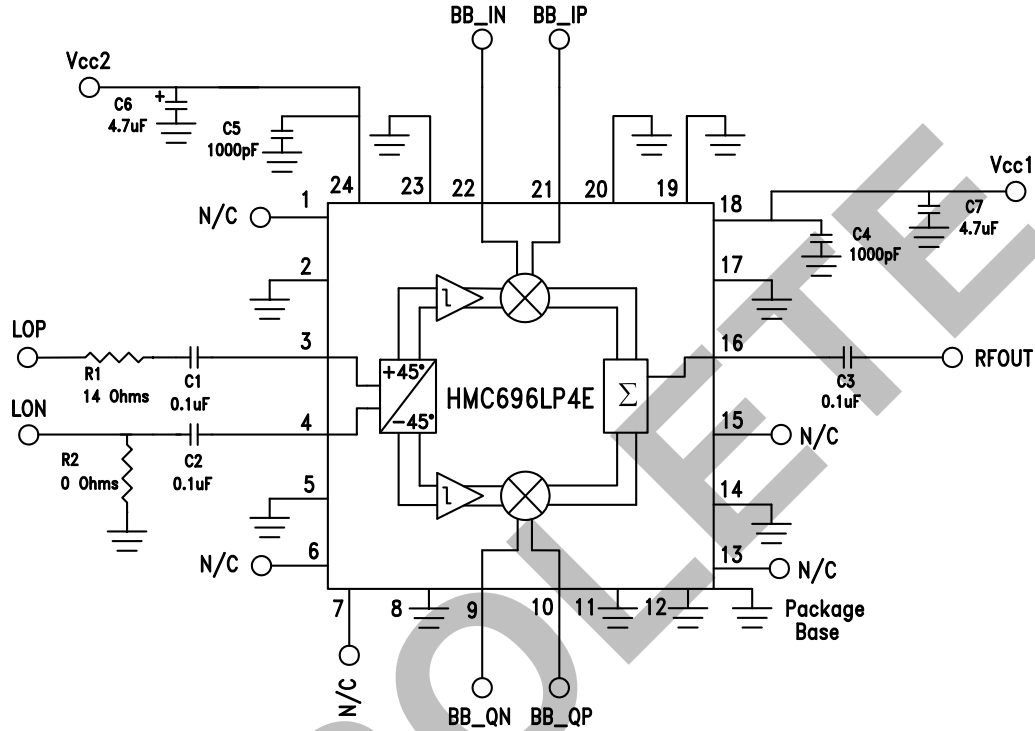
BB_IN BB_IP

Vcc2

C6 4.7uF

C5 1000pF

24 23 22 21 20 19

Vcc1

18

C7 4.7uF

C4 1000pF

N/C 1

2

17

LOP

3

R1 14 Ohms

C1 0.1uF

+45°

HMC696LP4E

$\Sigma$

16

RFOUT

C3 0.1uF

LON

4

-45°

R2 0 Ohms

C2 0.1uF

15 N/C

5

14

N/C 6

13 N/C

7 8 9 10 11 12

Package Base

N/C

BB_QN BB_QP

OBSOLETE